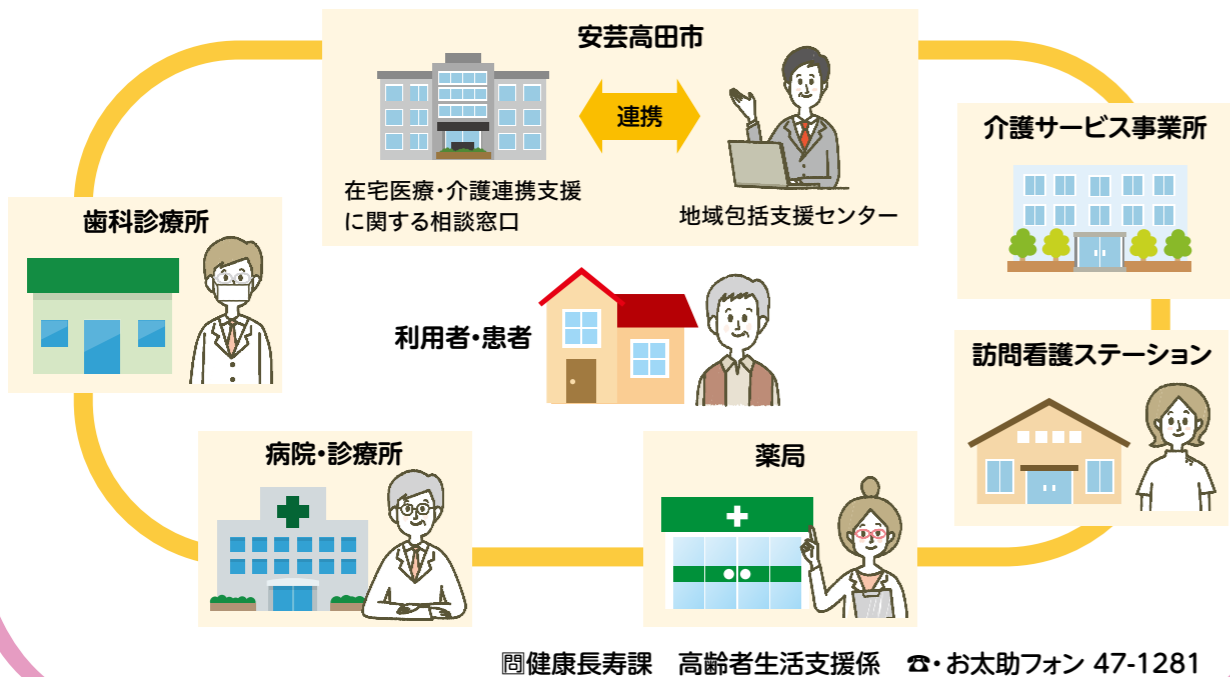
安芸高田市

連携

在宅医療・介護連携支援に関する相談窓口

地域包括支援センター

介護サービス事業所

歯科診療所

利用者・患者

訪問看護ステーション

病院・診療所

薬局

問健康長寿課　高齢者生活支援係　☎・お太助フォン 47-1281